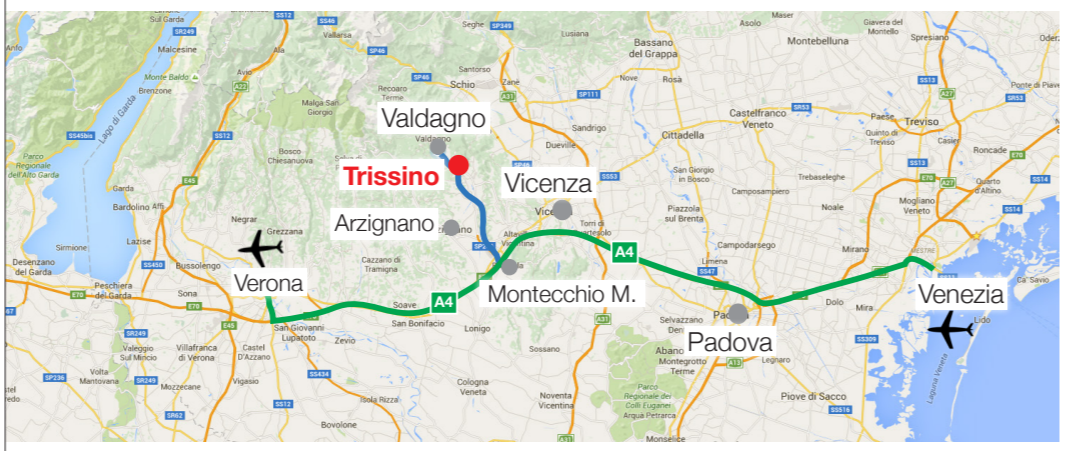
Valdagno

Trissino

Vicenza

Arzignano

A4

A4

Verona

Montecchio M.

Venezia

Padova

Salò
San Felice del Benaco
Malcesine
Monte Baldo
Brenzone
Lago di Garda
Parco Regionale dell'Alto Garda
Garda
Bardolino
Affi
Lazise
Sirmione
Desenzano del Garda
Peschiera del Garda
Bussolengo
Sona
Negrar
Grezzana
Bosco Chiesanuova
Malga San Giorgio
Recoaro Terme
Schio
Santorso
Thiene
Zanè
Lusiana
Bassano del Grappa
Asolo
Maser
Montebelluna
Giavera del Montello
Spresiano
Nove
Rosà
Sandrigo
Dueville
Cittadella
Castelfranco Veneto
Treviso
Quinto di Treviso
Paese
Roncade
San Giorgio in Bosco
Camposampiero
Trebaseleghe
Mogliano Veneto
Quarto d'Altino
Piazzola sul Brenta
Noale
Campodarsego
Mirano
Mestre
Limena
Dolo
Mira
Lido
Laguna Veneta
Piove di Sacco
Legnaro
Selvazzano Dentro
Abano Terme
Montegrotto Terme
Parco Regionale dei Colli Euganei
Arquà Petrarca
Monselice
Torri di Quartesolo
Altavilla Vicentina
Cazzano di Tramigna
Soave
San Bonifacio
Lonigo
Sossano
Zevio
San Giovanni Lupatoto
Castel d'Azzano
Villafranca di Verona
Valeggio sul Mincio
Villa Bartolomea
Vigasio
Mozzecane
Nogarole Rocca
Isola Rizza
Bovolone
Cologna Veneta
Noventa Vicentina
Villa Estense
Villa Bartolomea
Montagnana
Ponte di Piave
Zenson di Piave
Oderzo
San Donà
Jesolo
Cavallino
Ca' Savio
E45
E70
E55
A4
A22
A31
A13
A27
SS12
SS45bis
SS249
SS450
SS434
SS46
SS349
SP46
SP111
SS53
SS13
SS14
SS309
SS516
SS11
SS236
SS62
SS343
SP2
SR53
SS47